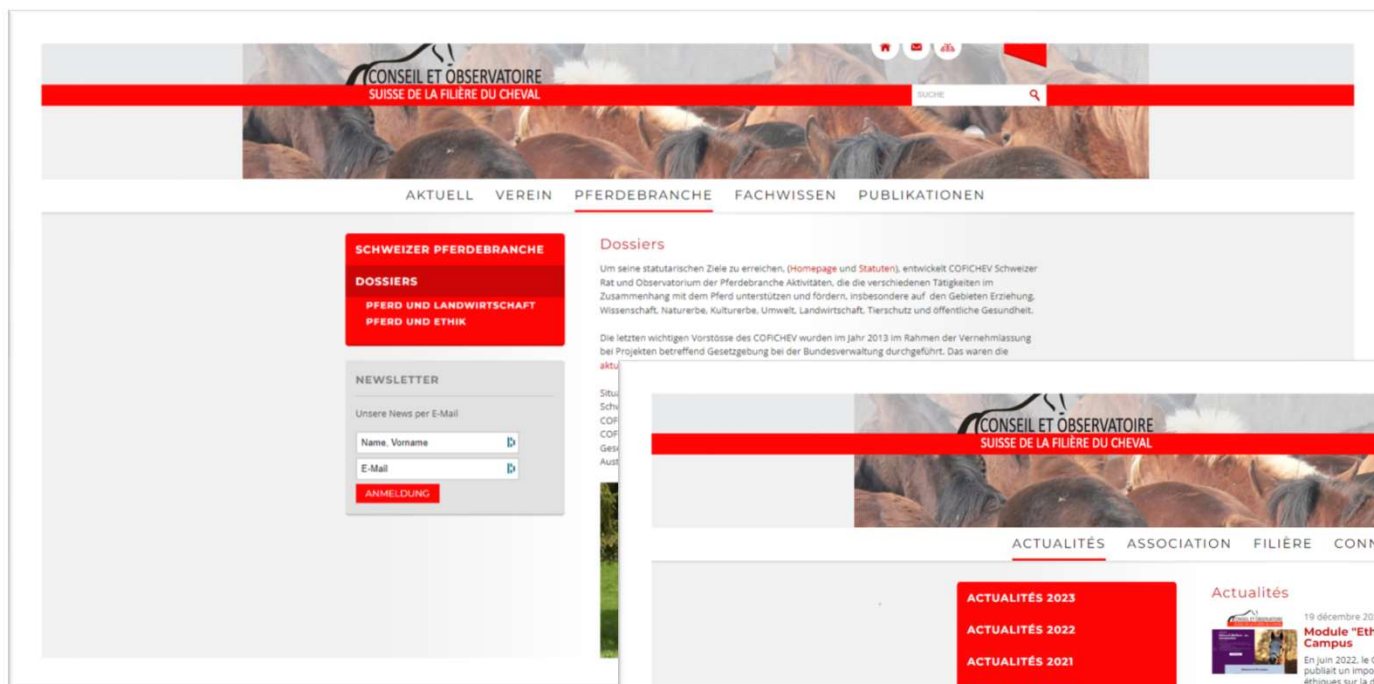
CONSEIL ET OBSERVATOIRE
SUISSE DE LA FILIÈRE DU CHEVAL

SUCHE

AKTUELL VEREIN PFERDEBRANCHE FACHWISSEN PUBLIKATIONEN

SCHWEIZER PFERDEBRANCHE
DOSSIERS
PFERD UND LANDWIRTSCHAFT
PFERD UND ETHIK

NEWSLETTER
Unsere News per E-Mail
Name, Vorname
E-Mail
ANMELDUNG

Dossiers

Um seine statutarischen Ziele zu erreichen, (Homepage und Statuten), entwickelt COFICHEV Schweizer Rat und Observatorium der Pferdebranche Aktivitäten, die die verschiedenen Tätigkeiten im Zusammenhang mit dem Pferd unterstützen und fördern, insbesondere auf den Gebieten Erziehung, Wissenschaft, Naturerbe, Kulturerbe, Umwelt, Landwirtschaft, Tierschutz und öffentliche Gesundheit.

Die letzten wichtigen Vorstösse des COFICHEV wurden im Jahr 2013 im Rahmen der Vernehmlassung bei Projekten betreffend Gesetzgebung bei der Bundesverwaltung durchgeführt. Das waren die aktu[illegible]

Situ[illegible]
Schw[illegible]
COF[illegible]
COF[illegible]
Ges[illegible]
Aust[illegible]

CONSEIL ET OBSERVATOIRE
SUISSE DE LA FILIÈRE DU CHEVAL

ACTUALITÉS ASSOCIATION FILIÈRE CONN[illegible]

ACTUALITÉS 2023
ACTUALITÉS 2022
ACTUALITÉS 2021

Actualités
19 décembre 20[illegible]
Module "Eth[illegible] Campus
En juin 2022, le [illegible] publiait un impo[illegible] éthiques sur la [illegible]